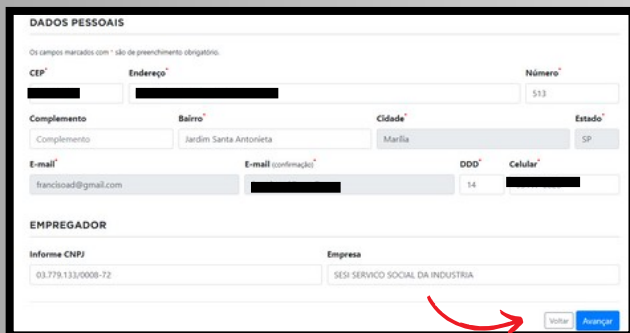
DADOS PESSOAIS

Os campos marcados com * são de preenchimento obrigatório.

CEP*

Endereço*

Número*

513

Complemento

Complemento

Bairro*

Jardim Santa Antonieta

Cidade*

Marília

Estado*

SP

E-mail*

francisoad@gmail.com

E-mail (confirmação)*

DDD*

14

Celular*

EMPREGADOR

Informe CNPJ

03.779.133/0008-72

Empresa

SESI SERVICO SOCIAL DA INDUSTRIA

Voltar

Avançar